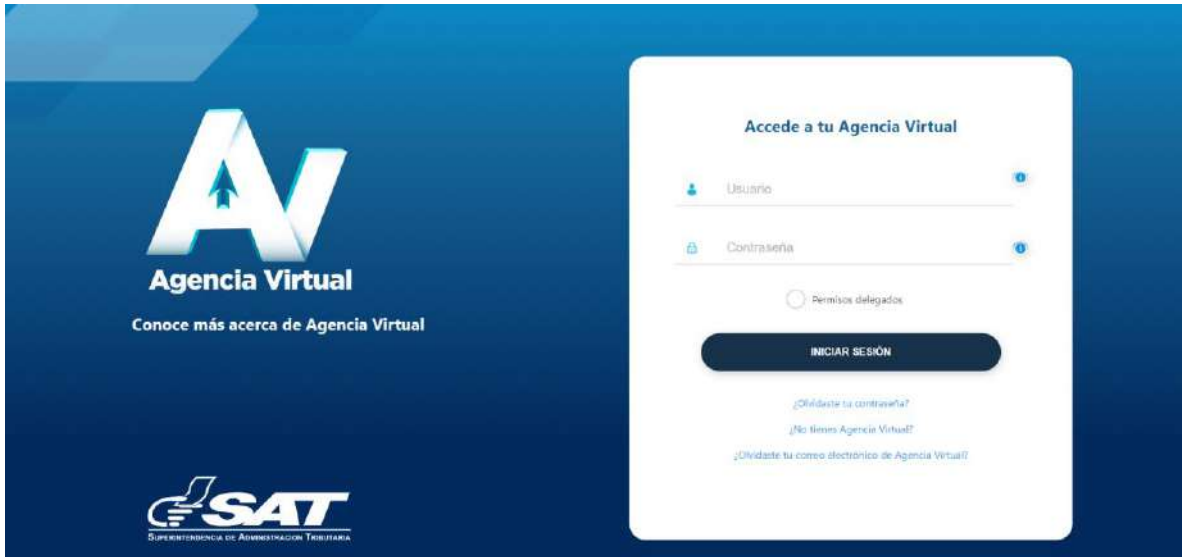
AV

Agencia Virtual

Conoce más acerca de Agencia Virtual

SAT
Superintendencia de Administración Tributaria

Accede a tu Agencia Virtual

Usuario

Contraseña

Permisos delegados

INICIAR SESIÓN

¿Olvidaste tu contraseña?

¿No tienes Agencia Virtual?

¿Olvidaste tu correo electrónico de Agencia Virtual?